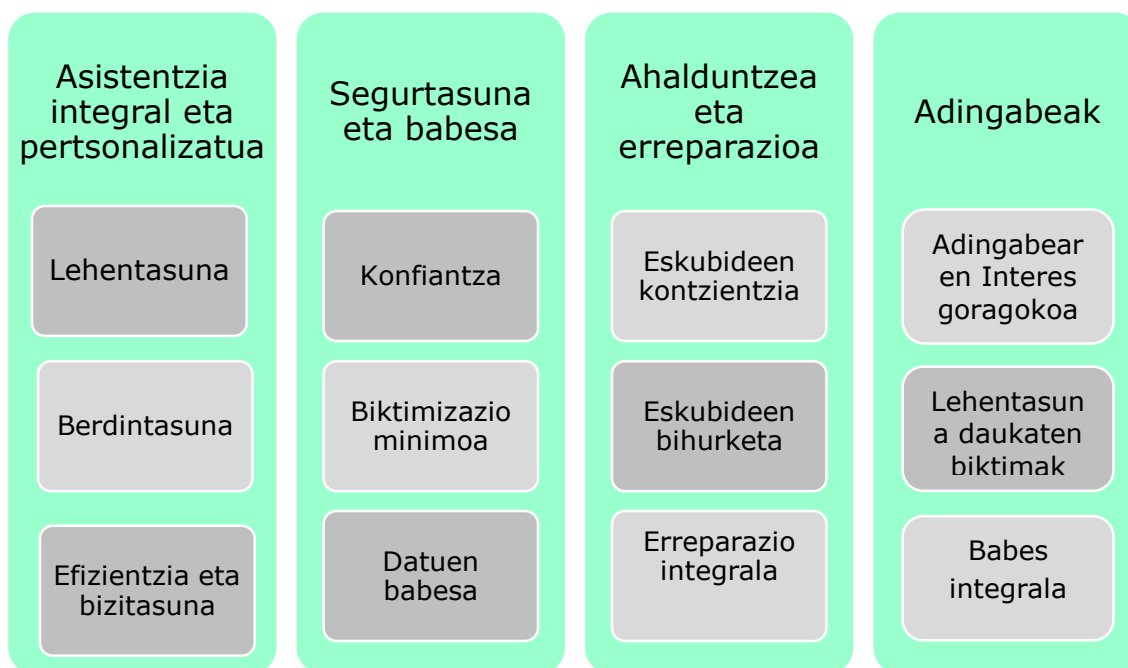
Asistentzia integral eta pertsonalizatua

Lehentasuna

Berdintasuna

Efizientzia eta bizitasuna

Segurtasuna eta babesa

Konfiantza

Biktimizazio minimoa

Datuen babesa

Ahalduntzea eta erreparazioa

Eskubideen kontzientzia

Eskubideen bihurketa

Erreparazio integrala

Adingabeak

Adingabearen Interes goragokoa

Lehentasuna daukaten biktimak

Babes integrala